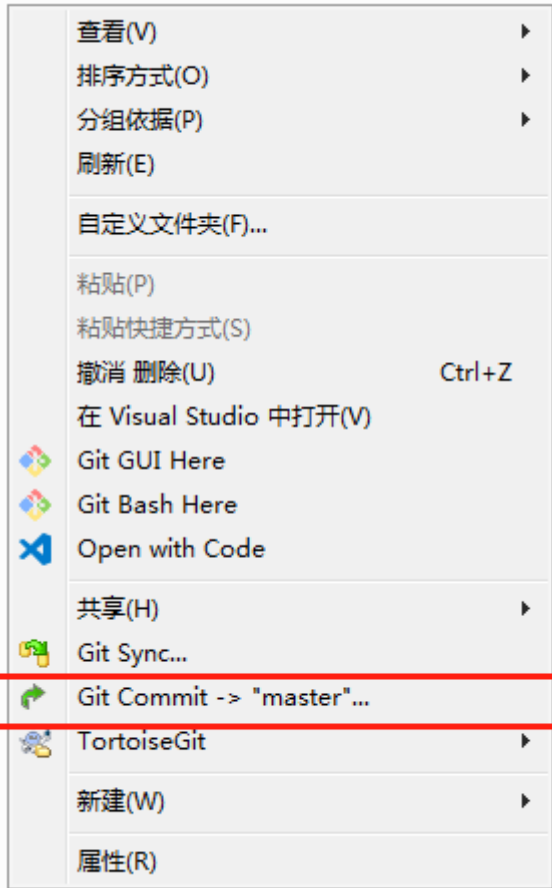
查看(V)
排序方式(O)
分组依据(P)
刷新(E)

自定义文件夹(F)...

粘贴(P)
粘贴快捷方式(S)
撤消 删除(U) Ctrl+Z
在 Visual Studio 中打开(V)
Git GUI Here
Git Bash Here
Open with Code

共享(H)
Git Sync...
Git Commit -> "master"...
TortoiseGit

新建(W)

属性(R)